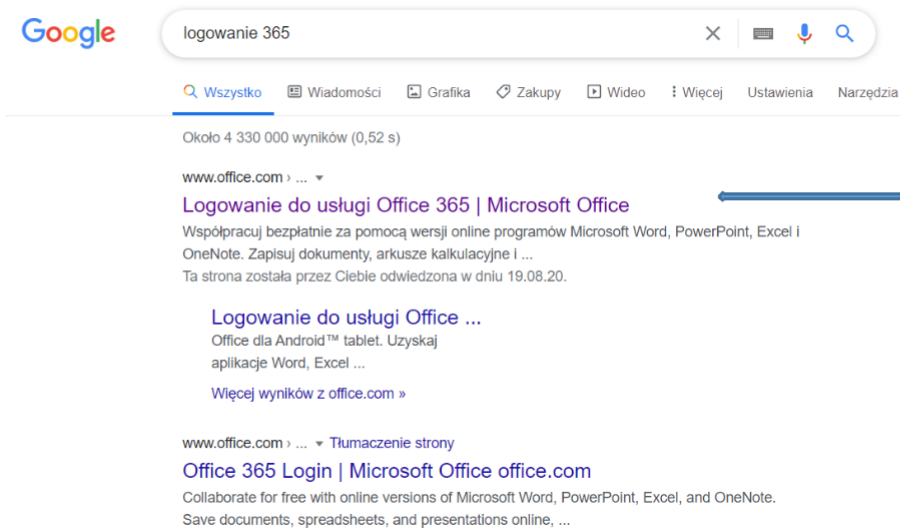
Google

logowanie 365

Wszystko Wiadomości Grafika Zakupy Wideo Więcej Ustawienia Narzędzia

Około 4 330 000 wyników (0,52 s)

www.office.com › ...

Logowanie do usługi Office 365 | Microsoft Office

Współpracuj bezpłatnie za pomocą wersji online programów Microsoft Word, PowerPoint, Excel i OneNote. Zapisuj dokumenty, arkusze kalkulacyjne i ...

Ta strona została przez Ciebie odwiedzona w dniu 19.08.20.

Logowanie do usługi Office ...

Office dla Android™ tablet. Uzyskaj aplikacje Word, Excel ...

Więcej wyników z office.com »

www.office.com › ... Tłumaczenie strony

Office 365 Login | Microsoft Office office.com

Collaborate for free with online versions of Microsoft Word, PowerPoint, Excel, and OneNote. Save documents, spreadsheets, and presentations online, ...